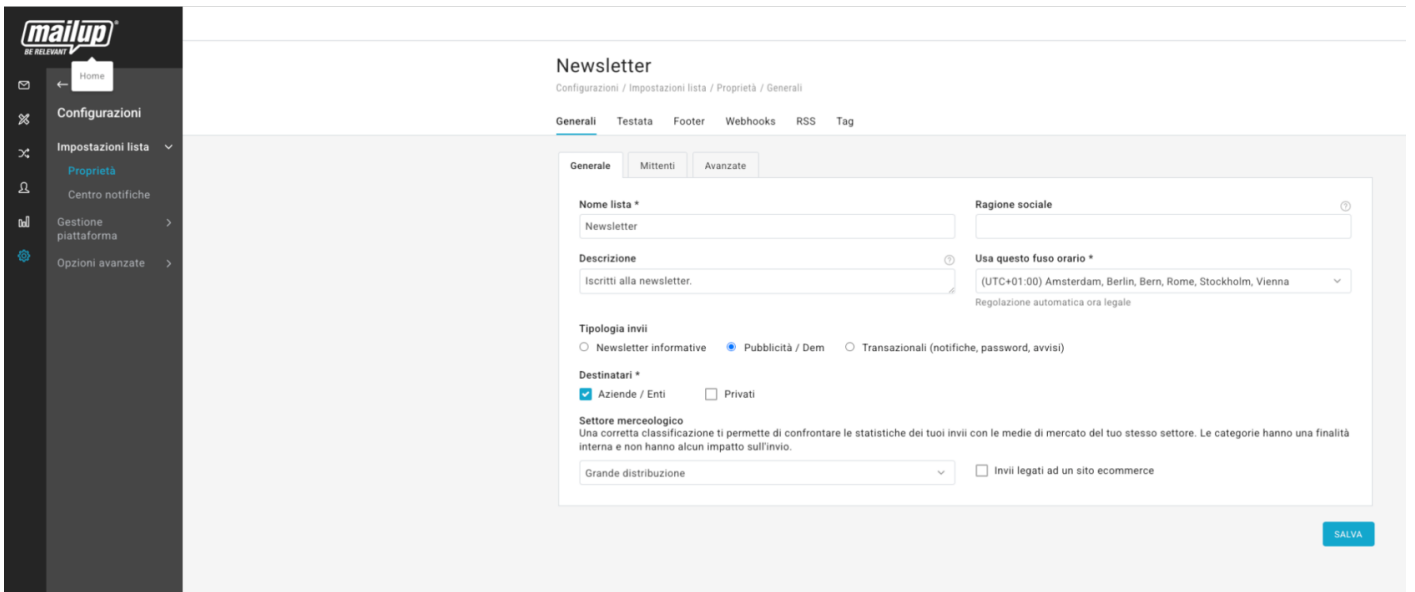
mailup®
BE RELEVANT

Home

Configurazioni

Impostazioni lista
Proprietà
Centro notifiche
Gestione piattaforma
Opzioni avanzate

Newsletter
Configurazioni / Impostazioni lista / Proprietà / Generali

Generali Testata Footer Webhooks RSS Tag

Generale Mittenti Avanzate

Nome lista *
Newsletter

Ragione sociale

Descrizione
Iscritti alla newsletter.

Usa questo fuso orario *
(UTC+01:00) Amsterdam, Berlin, Bern, Rome, Stockholm, Vienna
Regolazione automatica ora legale

Tipologia invii
Newsletter informative
Pubblicità / Dem
Transazionali (notifiche, password, avvisi)

Destinatari *
Aziende / Enti
Privati

Settore merceologico
Una corretta classificazione ti permette di confrontare le statistiche dei tuoi invii con le medie di mercato del tuo stesso settore. Le categorie hanno una finalità interna e non hanno alcun impatto sull'invio.

Grande distribuzione

Invii legati ad un sito ecommerce

SALVA